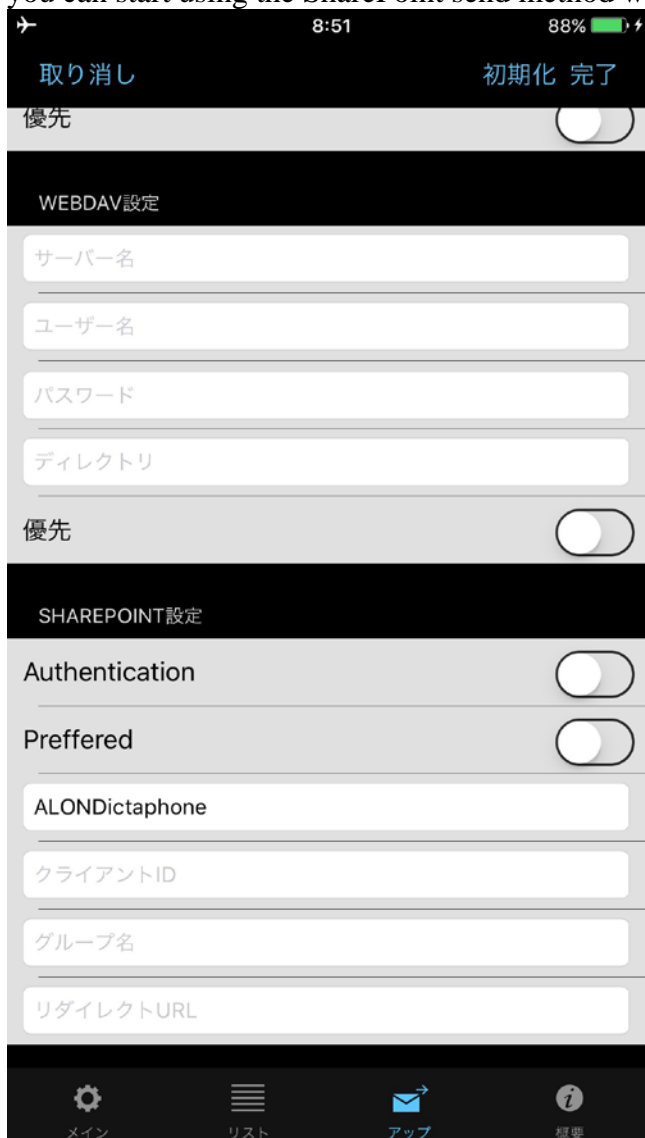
you can start using the SharePoint send method w

8:51

88%

取り消し

初期化 完了

優先

WEBDAV設定

サーバー名

ユーザー名

パスワード

ディレクトリ

優先

SHAREPOINT設定

Authentication

Preffered

ALONDictaphone

クライアントID

グループ名

リダイレクトURL

メイン

リスト

アップ

概要